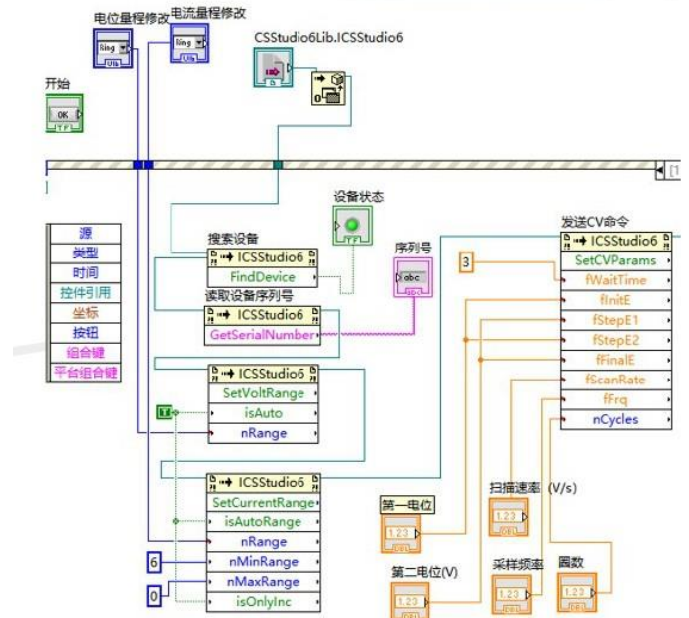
电位量程修改 电流量程修改

CSStudio6Lib.ICSStudio6

开始

OK

TF

[1

设备状态

源
类型
时间
控件引用
坐标
按钮
组合键
平台组合键

搜索设备
ICSStudio6
FindDevice

读取设备序列号
ICSStudio6
GetSerialNumber

序列号
abc

发送CV命令
ICSStudio6
SetCVParams
fWaitTime
fInitE
fStepE1
fStepE2
fFinalE
fScanRate
fFrq
nCycles

3

ICSStudio6
SetVoltRange
isAuto
nRange

TF

ICSStudio6
SetCurrentRange
isAutoRange
nRange
nMinRange
nMaxRange
isOnlyInc

6

0

第一电位
1.23

扫描速率 (V/s)
1.23

第二电位(V)
1.23

采样频率
1.23

圈数
1.23